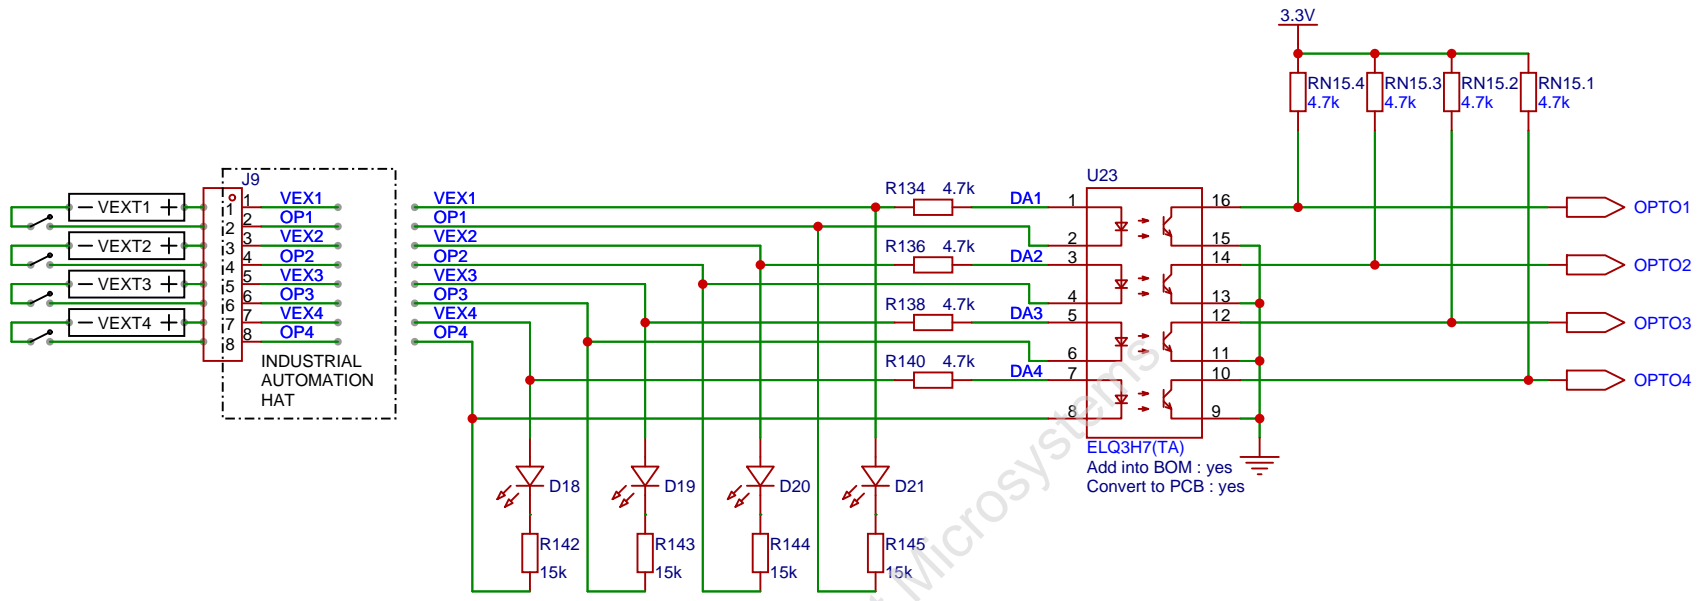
3.3V
RN15.4 4.7k
RN15.3 4.7k
RN15.2 4.7k
RN15.1 4.7k

VEXT1
VEXT2
VEXT3
VEXT4

J9
1 2 3 4 5 6 7 8
1 2 3 4 5 6 7 8
VEX1
OP1
VEX2
OP2
VEX3
OP3
VEX4
OP4
INDUSTRIAL AUTOMATION HAT

VEX1
OP1
VEX2
OP2
VEX3
OP3
VEX4
OP4

R134 4.7k
DA1
R136 4.7k
DA2
R138 4.7k
DA3
R140 4.7k
DA4

U23
1 2 3 4 5 6 7 8
16 15 14 13 12 11 10 9
ELQ3H7(TA)
Add into BOM : yes
Convert to PCB : yes

OPTO1
OPTO2
OPTO3
OPTO4

D18
D19
D20
D21
R142 15k
R143 15k
R144 15k
R145 15k

Microsystems